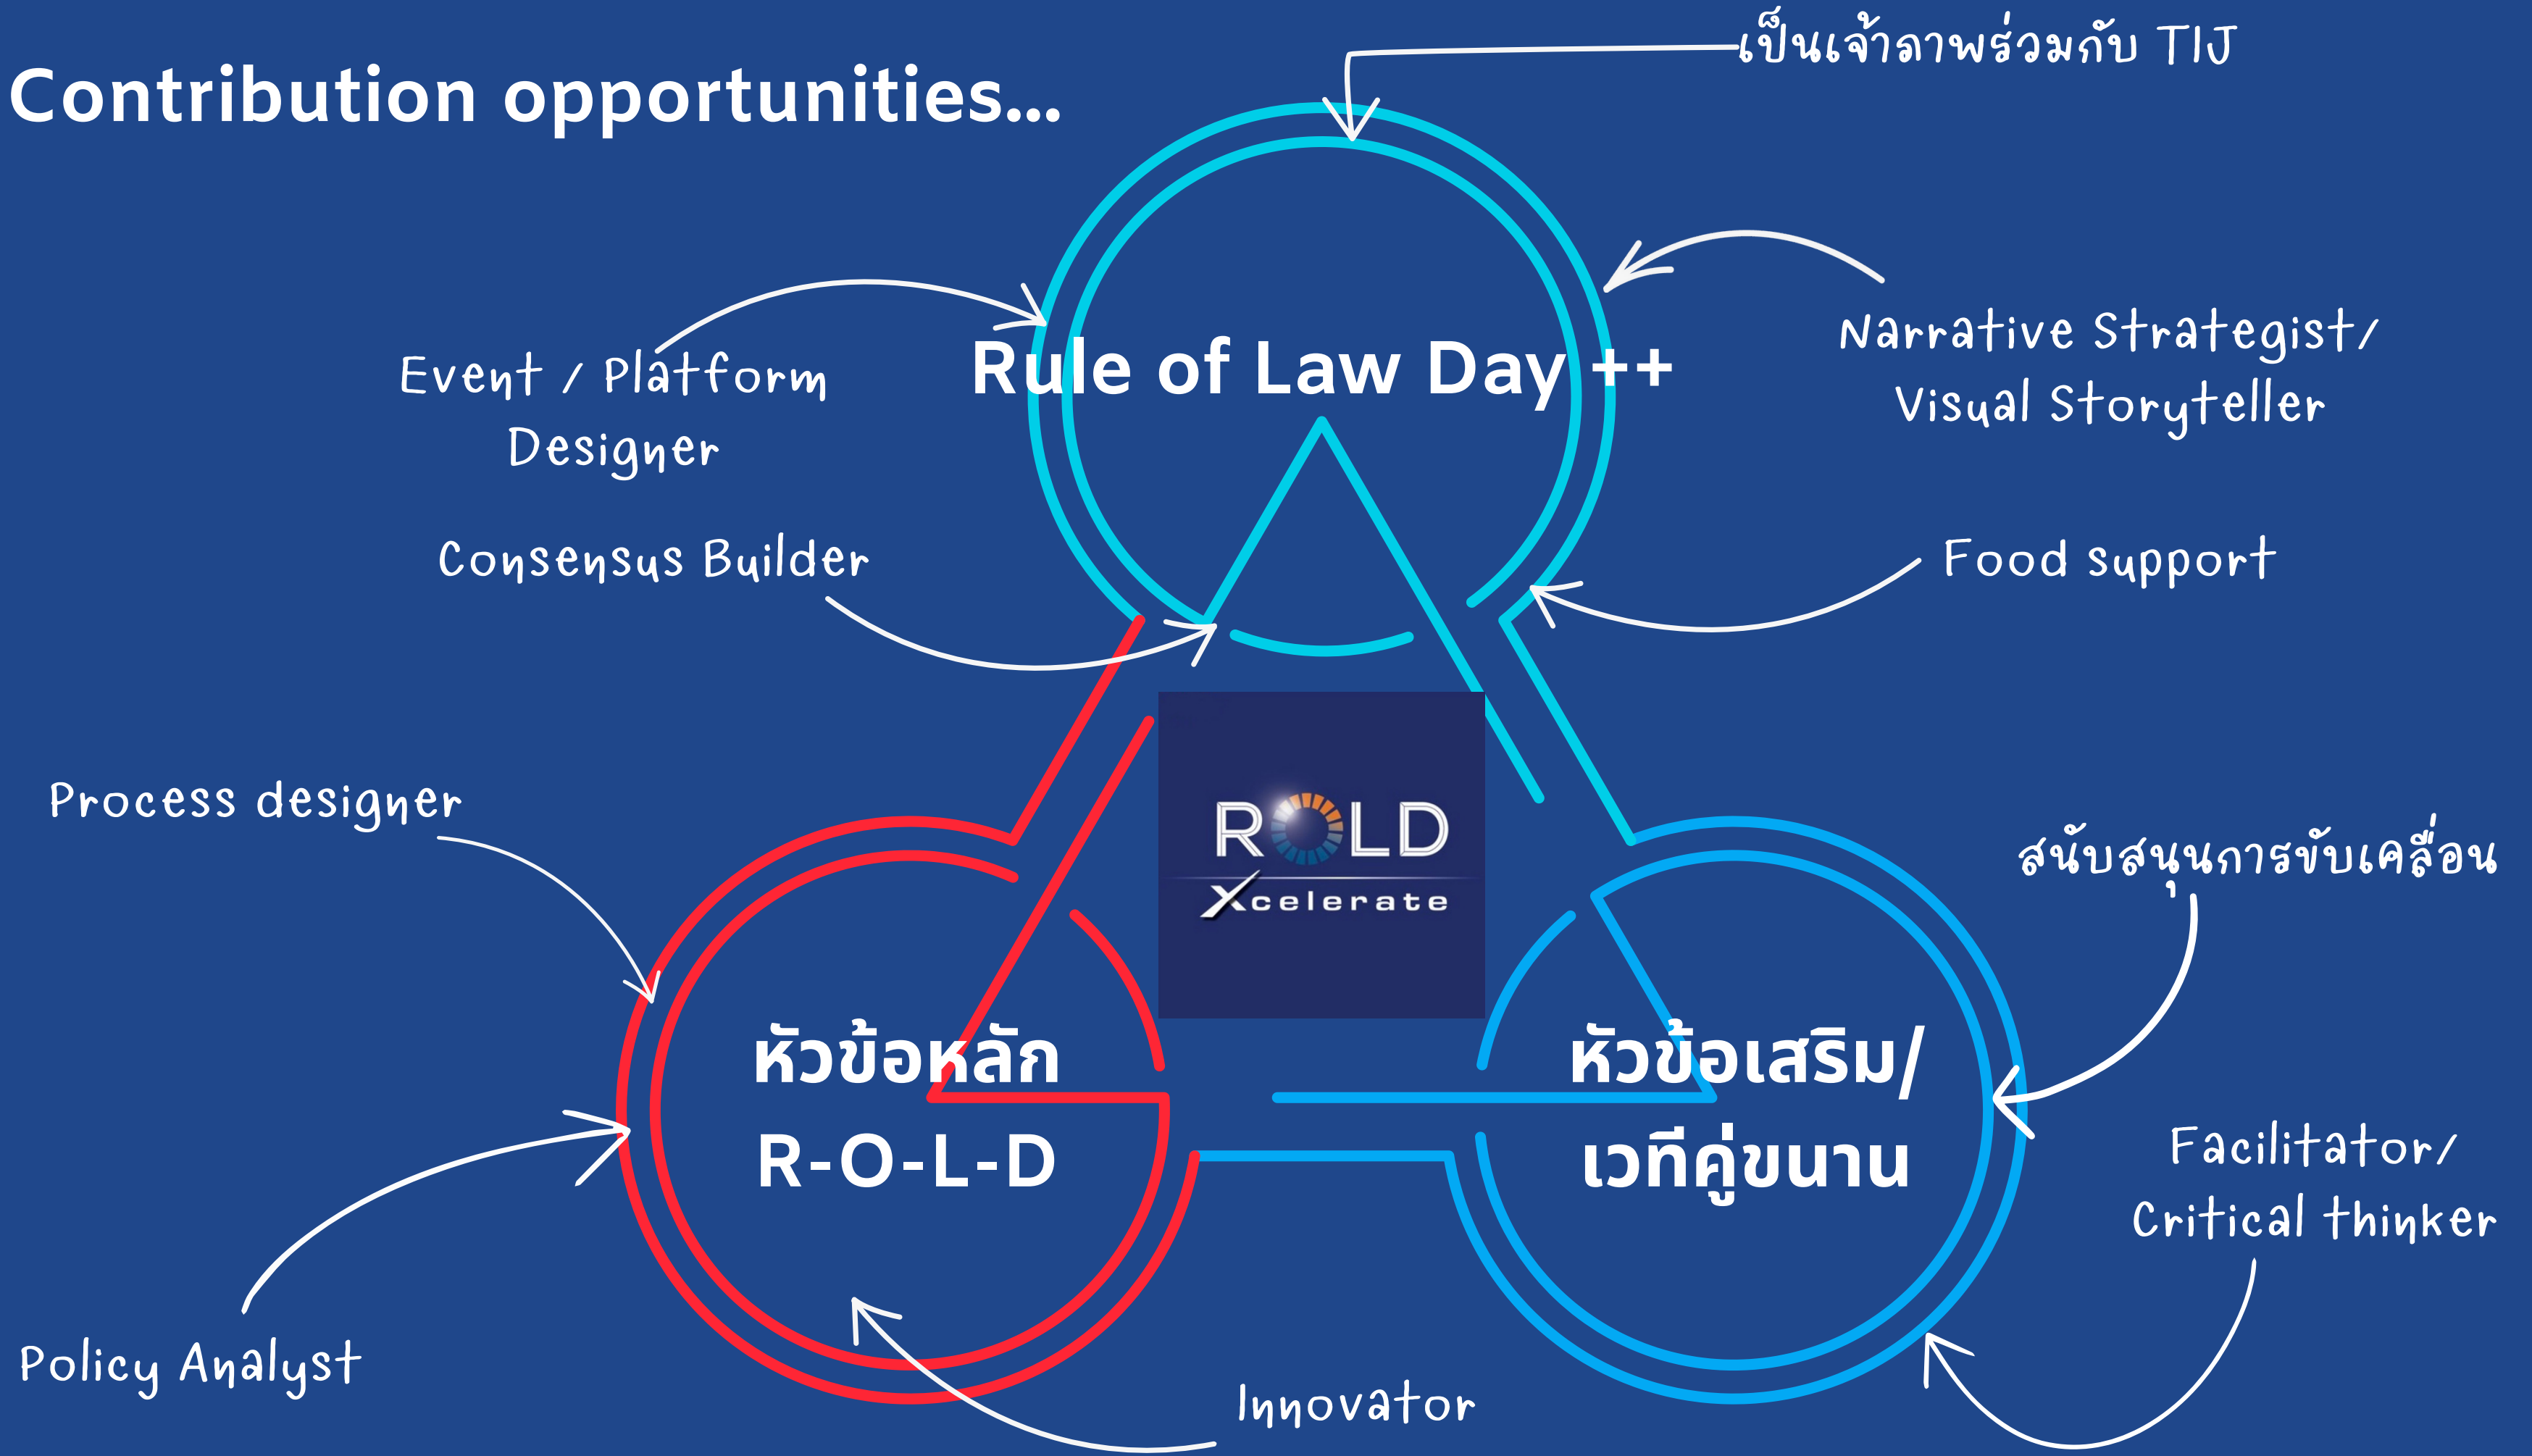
Contribution opportunities...

เป็นเจ้าภาพร่วมกับ TIJ

Event / Platform Designer

Rule of Law Day ++

Narrative Strategist/ Visual Storyteller

Consensus Builder

Food support

Process designer

ROLD Xcelerate

สนับสนุนการขับเคลื่อน

หัวข้อหลัก R-O-L-D

หัวข้อเสริม/ เวทีคู่ขนาน

Facilitator/ Critical thinker

Policy Analyst

Innovator